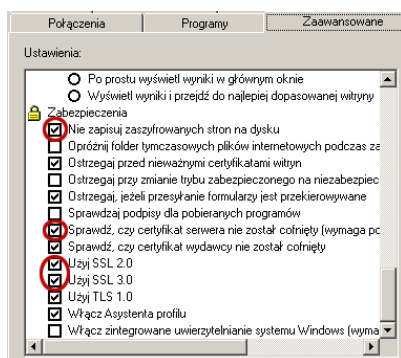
Połączenia | Programy | Zaawansowane

Ustawienia:

Po prostu wyświetl wyniki w głównym oknie
Wyświetl wyniki i przejdź do najlepiej dopasowanej witryny
Zabezpieczenia
Nie zapisuj zaszyfrowanych stron na dysku
Opróżnij folder tymczasowych plików internetowych podczas za
Ostrzegaj przed nieważnymi certyfikatami witryn
Ostrzegaj przy zmianie trybu zabezpieczonego na niezabezpiec
Ostrzegaj, jeżeli przesyłanie formularzy jest przekierowywane
Sprawdzaj podpisy dla pobieranych programów
Sprawdź, czy certyfikat serwera nie został cofnięty (wymaga pc
Sprawdź, czy certyfikat wydawcy nie został cofnięty
Użyj SSL 2.0
Użyj SSL 3.0
Użyj TLS 1.0
Włącz Asystenta profilu
Włącz zintegrowane uwierzytelnianie systemu Windows (wyma